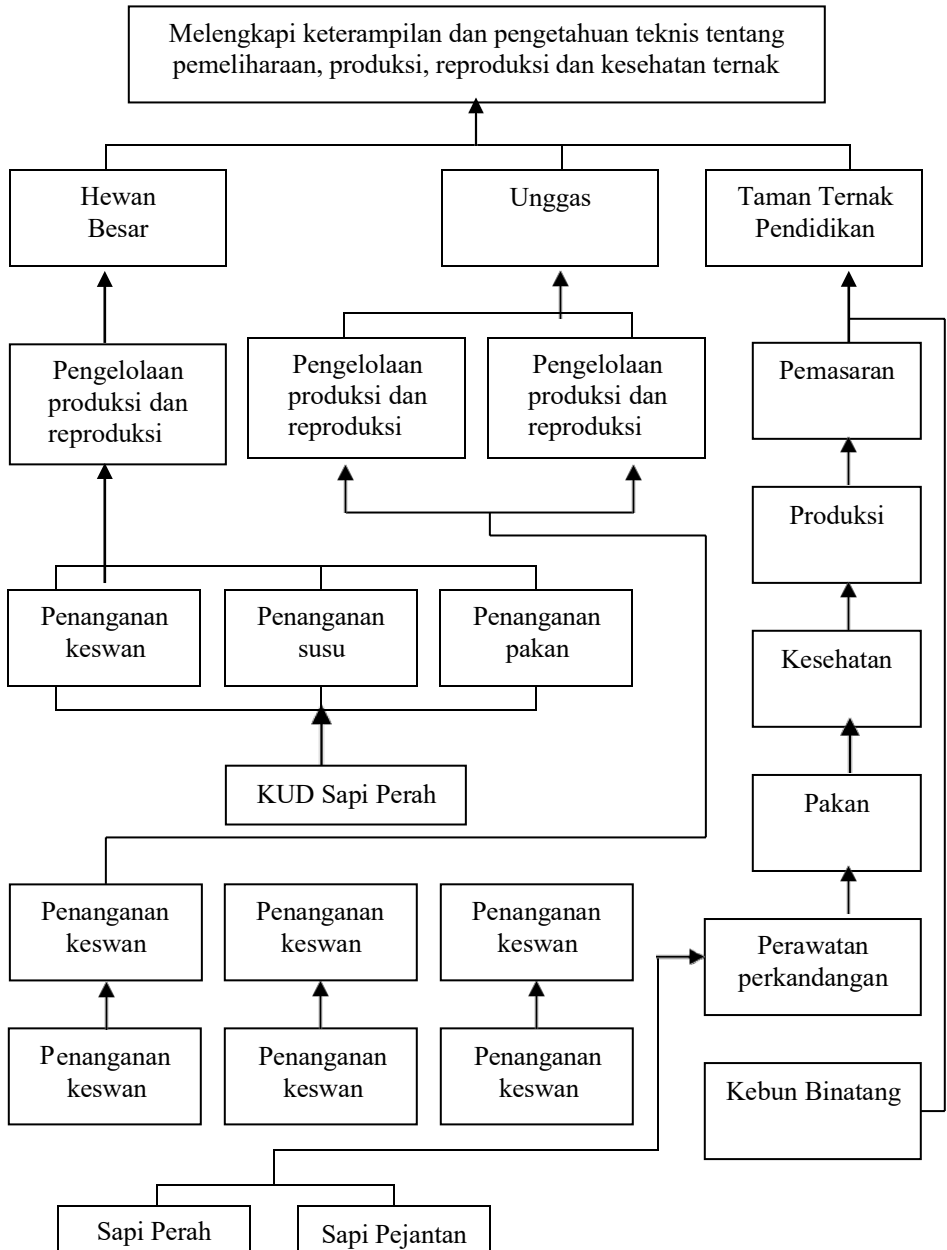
Melengkapi keterampilan dan pengetahuan teknis tentang pemeliharaan, produksi, reproduksi dan kesehatan ternak

Hewan Besar

Unggas

Taman Ternak Pendidikan

Pengelolaan produksi dan reproduksi

Pengelolaan produksi dan reproduksi

Pengelolaan produksi dan reproduksi

Pemasaran

Produksi

Penanganan keswan

Penanganan susu

Penanganan pakan

Kesehatan

KUD Sapi Perah

Pakan

Penanganan keswan

Penanganan keswan

Penanganan keswan

Perawatan perkandangan

Penanganan keswan

Penanganan keswan

Penanganan keswan

Kebun Binatang

Sapi Perah

Sapi Pejantan